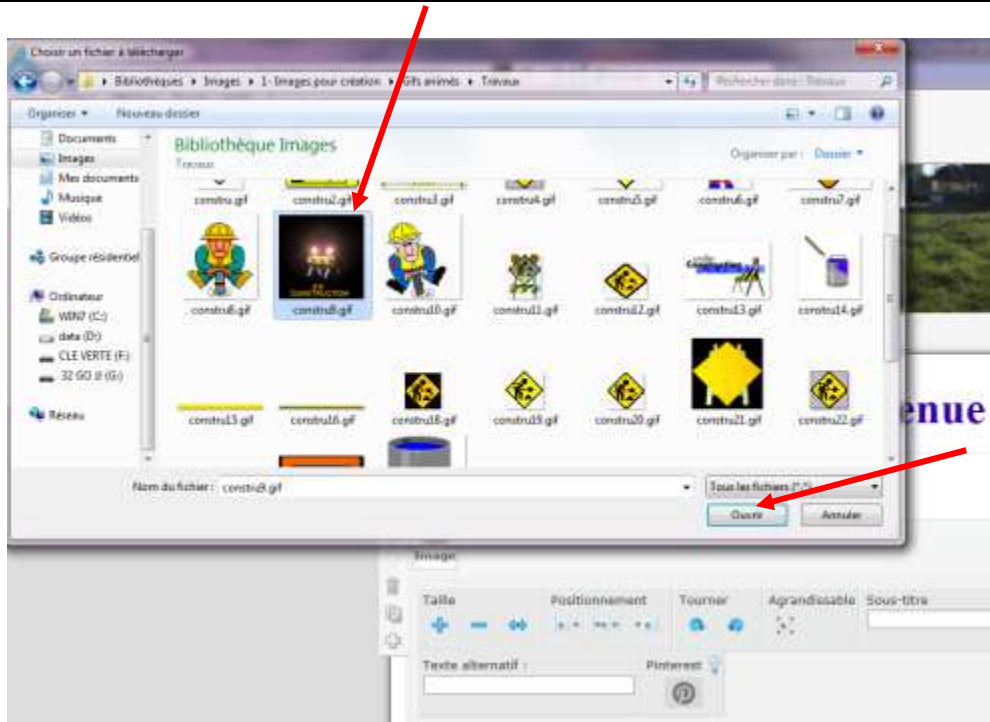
Choisir un fichier à télécharger

Bibliothèques ▸ Images ▸ 1- Images pour création ▸ Gifs animés ▸ Travaux

Rechercher dans : Travaux

Organiser ▾ Nouveau dossier

Documents
Images
Mes documents
Musique
Vidéos

Groupe résidentiel

Ordinateur
WIN7 (C:)
data (D:)
CLE VERTE (F:)
32 GO // (G:)

Réseau

Bibliothèque Images
Travaux

Organiser par : Dossier ▾

constru.gif
constru2.gif
constru3.gif
constru4.gif
constru5.gif
constru6.gif
constru7.gif
constru8.gif
constru9.gif
constru10.gif
constru11.gif
constru12.gif
constru13.gif
constru14.gif
constru15.gif
constru16.gif
constru18.gif
constru19.gif
constru20.gif
constru21.gif
constru22.gif

Nom du fichier : constru9.gif

Tous les fichiers (*.*)

Ouvrir
Annuler

enue

Image

Taille
Positionnement
Tourner
Agrandissable
Sous-titre

Texte alternatif :
Pinterest